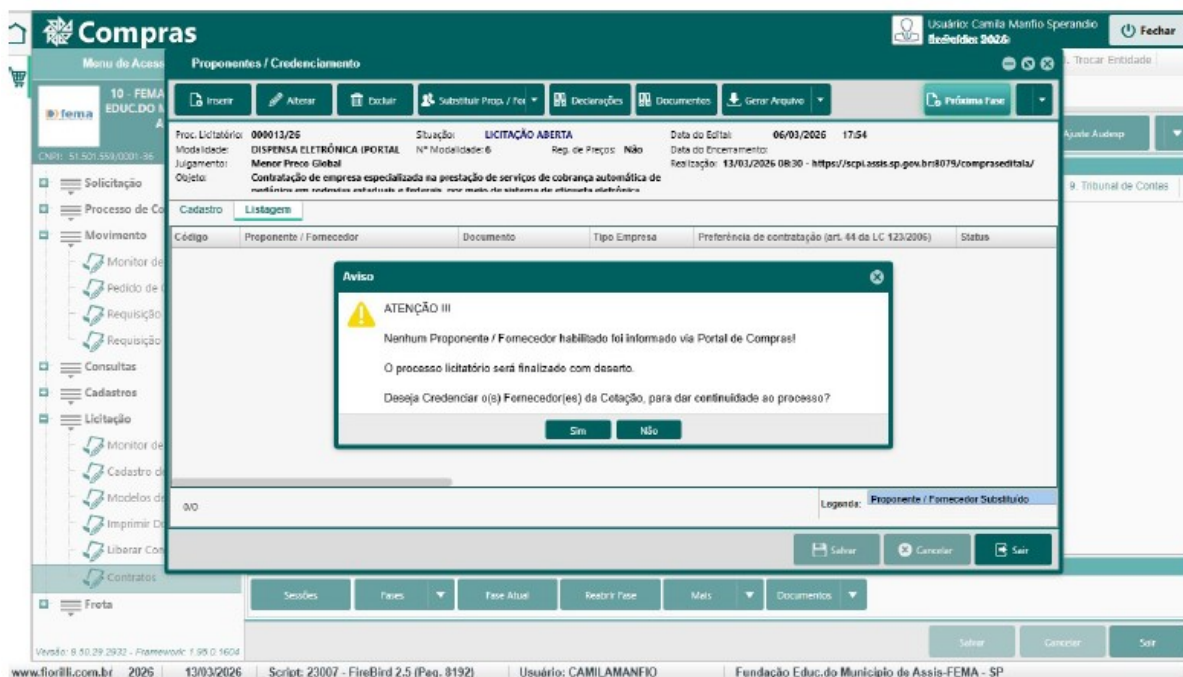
Compras

Usuário: Camila Manfio Sperandio
Exercício: 2026
Fechar

Menu de Acesso
10 - FEMA EDUC.DO M
fema
CNPJ: 51.501.559/0001-86

Proponentes / Credenciamento

Trocar Entidade
Ajuste Audesp
9. Tribunal de Contas

Inserir | Alterar | Excluir | Substituir Prop. / For | Declarações | Documentos | Gerar Arquivo | Próxima Fase

Proc. Licitatório: 000013/26
Modalidade: DISPENSA ELETRÔNICA (PORTAL
Julgamento: Menor Preço Global
Objeto: Contratação de empresa especializada na prestação de serviços de cobrança automática de pedágios em rodovias estaduais e federais, por meio de sistema de etiqueta eletrônica
Situação: LICITAÇÃO ABERTA
Nº Modalidade: 6
Reg. de Preços: Não
Data do Edital: 06/03/2026 17:54
Data do Encerramento:
Realização: 13/03/2026 08:30 - https://scpi.assis.sp.gov.br:8079/compraseditais/

Cadastro | Listagem

| Código | Proponente / Fornecedor | Documento | Tipo Empresa | Preferência de contratação (art. 44 da LC 123/2006) | Status |
|---|---|---|---|---|---|

Aviso

ATENÇÃO !!!

Nenhum Proponente / Fornecedor habilitado foi informado via Portal de Compras!

O processo licitatório será finalizado com deserto.

Deseja Credenciar o(s) Fornecedor(es) da Cotação, para dar continuidade ao processo?

Sim | Não

0/0
Legenda: Proponente / Fornecedor Substituído

Salvar | Cancelar | Sair

Solicitação
Processo de Co
Movimento
Monitor de
Pedido de
Requisição
Requisição
Consultas
Cadastros
Licitação
Monitor de
Cadastro d
Modelos d
Imprimir D
Liberar Con
Contratos
Frota

Sessões | Fases | Fase Atual | Reabrir Fase | Mais | Documentos

Salvar | Cancelar | Sair

Versão: 9.50.29.2932 - Framework: 1.95.0.1604

www.fiorilli.com.br | 2026 | 13/03/2026 | Script: 23007 - FireBird 2.5 (Pag. 8192) | Usuário: CAMILAMANFIO | Fundação Educ.do Município de Assis-FEMA - SP